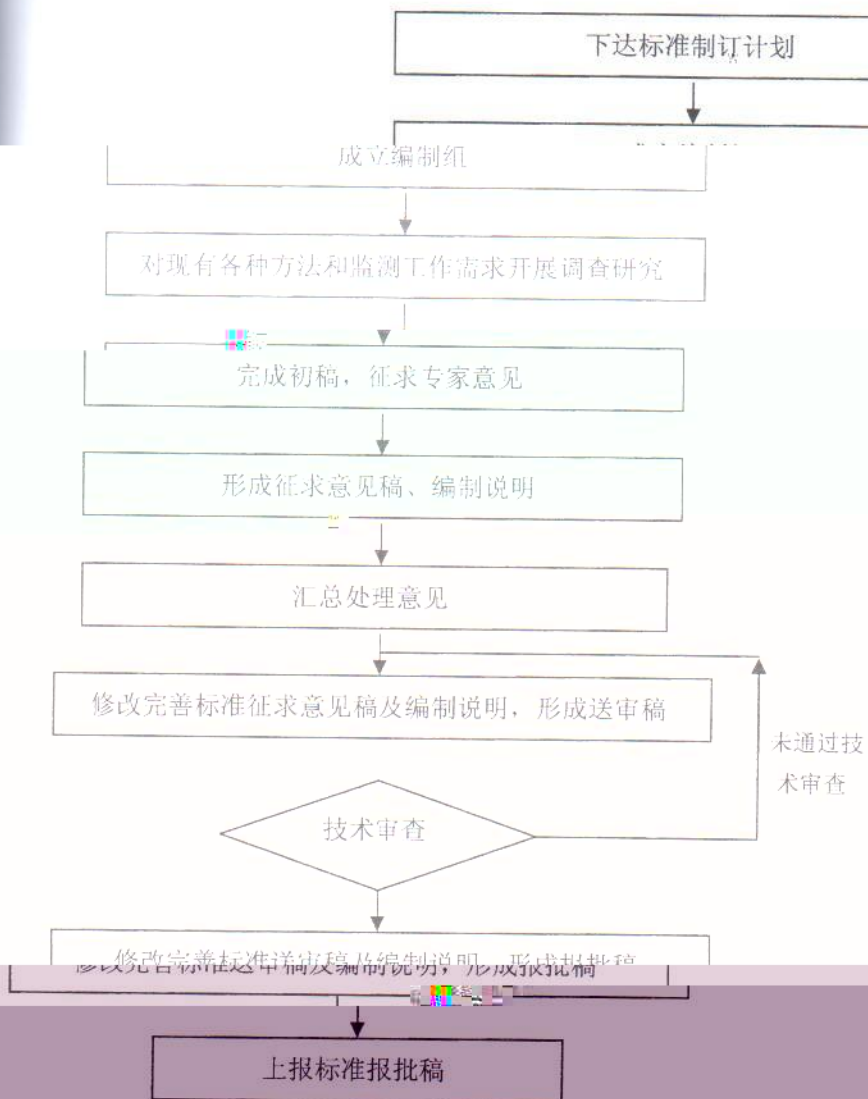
下达标准制订计划

成立编制组

对现有各种方法和监测工作需求开展调查研究

完成初稿，征求专家意见

形成征求意见稿、编制说明

汇总处理意见

修改完善标准征求意见稿及编制说明，形成送审稿

未通过技术审查

技术审查

修改完善标准送审稿及编制说明，形成报批稿

上报标准报批稿